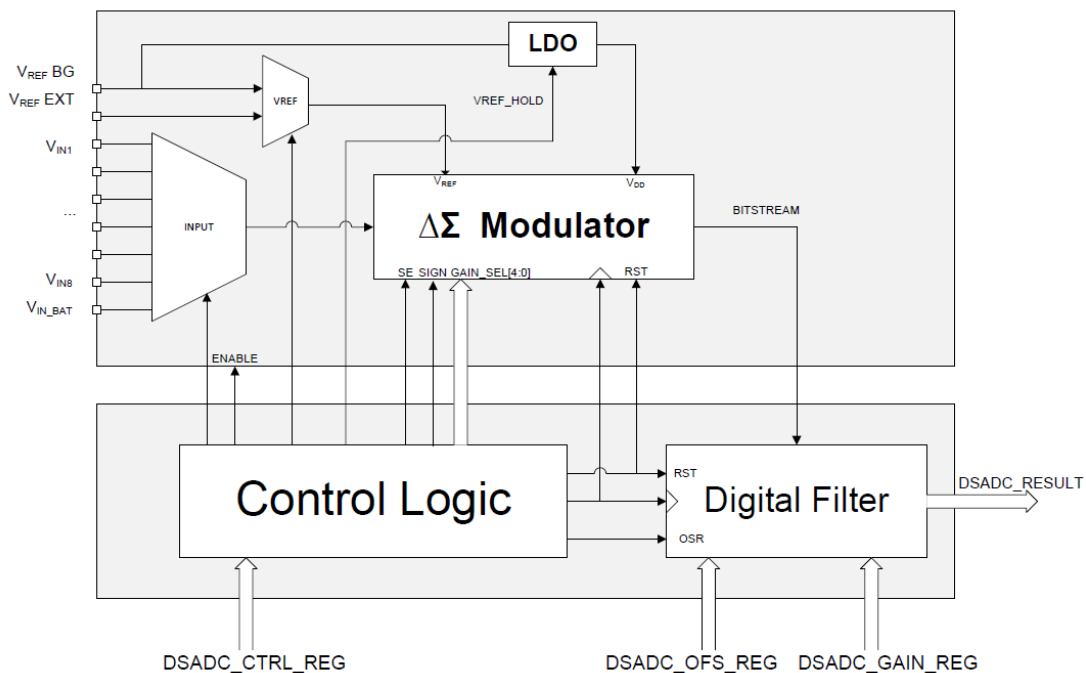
LDO

$V_{REF}$ BG
$V_{REF}$ EXT

VREF

VREF_HOLD

$V_{IN1}$

...

$V_{IN8}$
$V_{IN\_BAT}$

INPUT

$V_{REF}$

$V_{DD}$

ΔΣ Modulator

BITSTREAM

SE SIGN GAIN_SEL[4:0]

RST

ENABLE

Control Logic

RST

Digital Filter

OSR

DSADC_RESULT

DSADC_CTRL_REG

DSADC_OFS_REG

DSADC_GAIN_REG